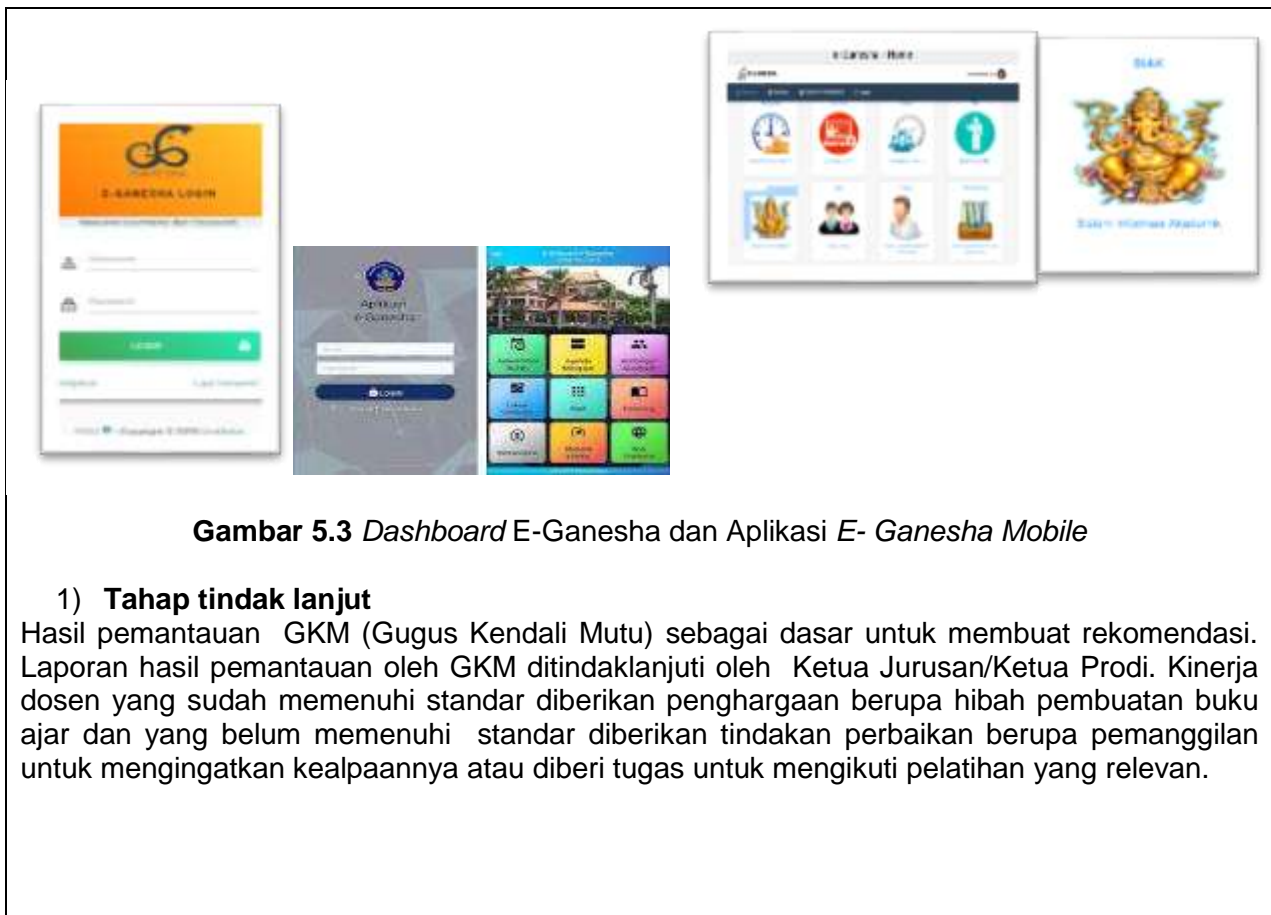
E-GANESHA LOGIN

LOGIN

Aplikasi E-Ganesha

LOGIN

E-Ganesha - Home

SIAK

Gambar 5.3 *Dashboard* E-Ganesha dan Aplikasi *E- Ganesha Mobile*

1) **Tahap tindak lanjut**

Hasil pemantauan GKM (Gugus Kendali Mutu) sebagai dasar untuk membuat rekomendasi. Laporan hasil pemantauan oleh GKM ditindaklanjuti oleh Ketua Jurusan/Ketua Prodi. Kinerja dosen yang sudah memenuhi standar diberikan penghargaan berupa hibah pembuatan buku ajar dan yang belum memenuhi standar diberikan tindakan perbaikan berupa pemanggilan untuk mengingatkan kealpaannya atau diberi tugas untuk mengikuti pelatihan yang relevan.